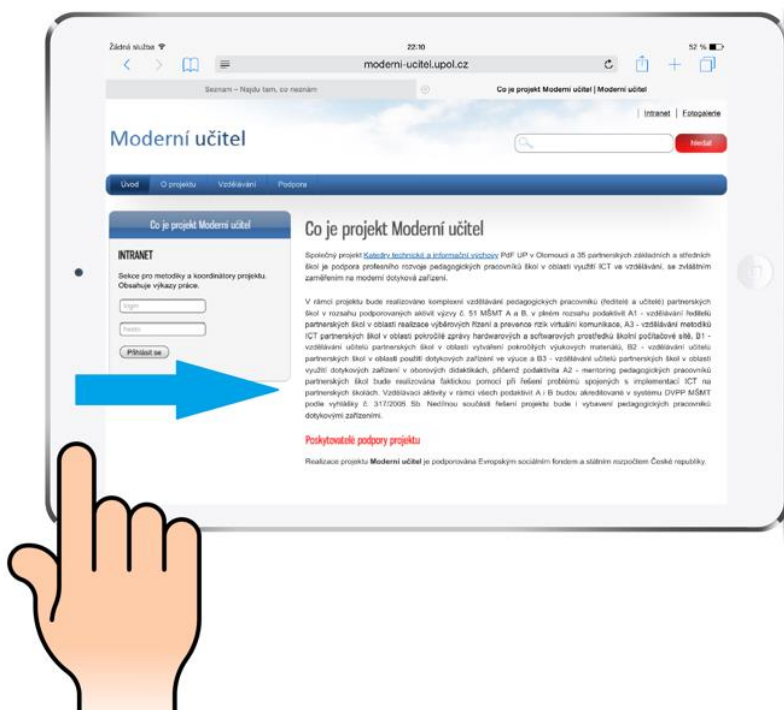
Žádná služba 22:10 52 %

moderni-ucitel.upol.cz

Seznam – Najdu tam, co neznám

Co je projekt Moderní učitel | Moderní učitel

Intranet | Fotogalerie

Moderní učitel

Hledat

Úvod O projektu Vzdělávání Podpora

Co je projekt Moderní učitel

INTRANET

Sekce pro metodiky a koordinátory projektu. Obsahuje výkazy práce.

login

heslo

Přihlásit se

Co je projekt Moderní učitel

Společný projekt Katedry technické a informační výchovy PdF UP v Olomouci a 35 partnerských základních a středních škol je podpora profesního rozvoje pedagogických pracovníků škol v oblasti využití ICT ve vzdělávání, se zvláštním zaměřením na moderní dotyková zařízení.

V rámci projektu bude realizováno komplexní vzdělávání pedagogických pracovníků (ředitelé a učitelé) partnerských škol v rozsahu podporovaných aktivit výzvy č. 51 MŠMT A a B, v plném rozsahu podaktivit A1 - vzdělávání ředitelů partnerských škol v oblasti realizace výběrových řízení a prevence rizik virtuální komunikace, A3 - vzdělávání metodiků ICT partnerských škol v oblasti pokročilé správy hardwarových a softwarových prostředků školní počítačové sítě, B1 - vzdělávání učitelů partnerských škol v oblasti vytváření pokročilých výukových materiálů, B2 - vzdělávání učitelů partnerských škol v oblasti použití dotykových zařízení ve výuce a B3 - vzdělávání učitelů partnerských škol v oblasti využití dotykových zařízení v oborových didaktikách, přičemž podaktivita A2 - mentoring pedagogických pracovníků partnerských škol bude realizována faktickou pomocí při řešení problémů spojených s implementací ICT na partnerských školách. Vzdělávací aktivity v rámci všech podaktivit A i B budou akreditovány v systému DVPP MŠMT podle vyhlášky č. 317/2005 Sb. Nedílnou součástí řešení projektu bude i vybavení pedagogických pracovníků dotykovými zařízeními.

Poskytovatelé podpory projektu

Realizace projektu Moderní učitel je podporována Evropským sociálním fondem a státním rozpočtem České republiky.